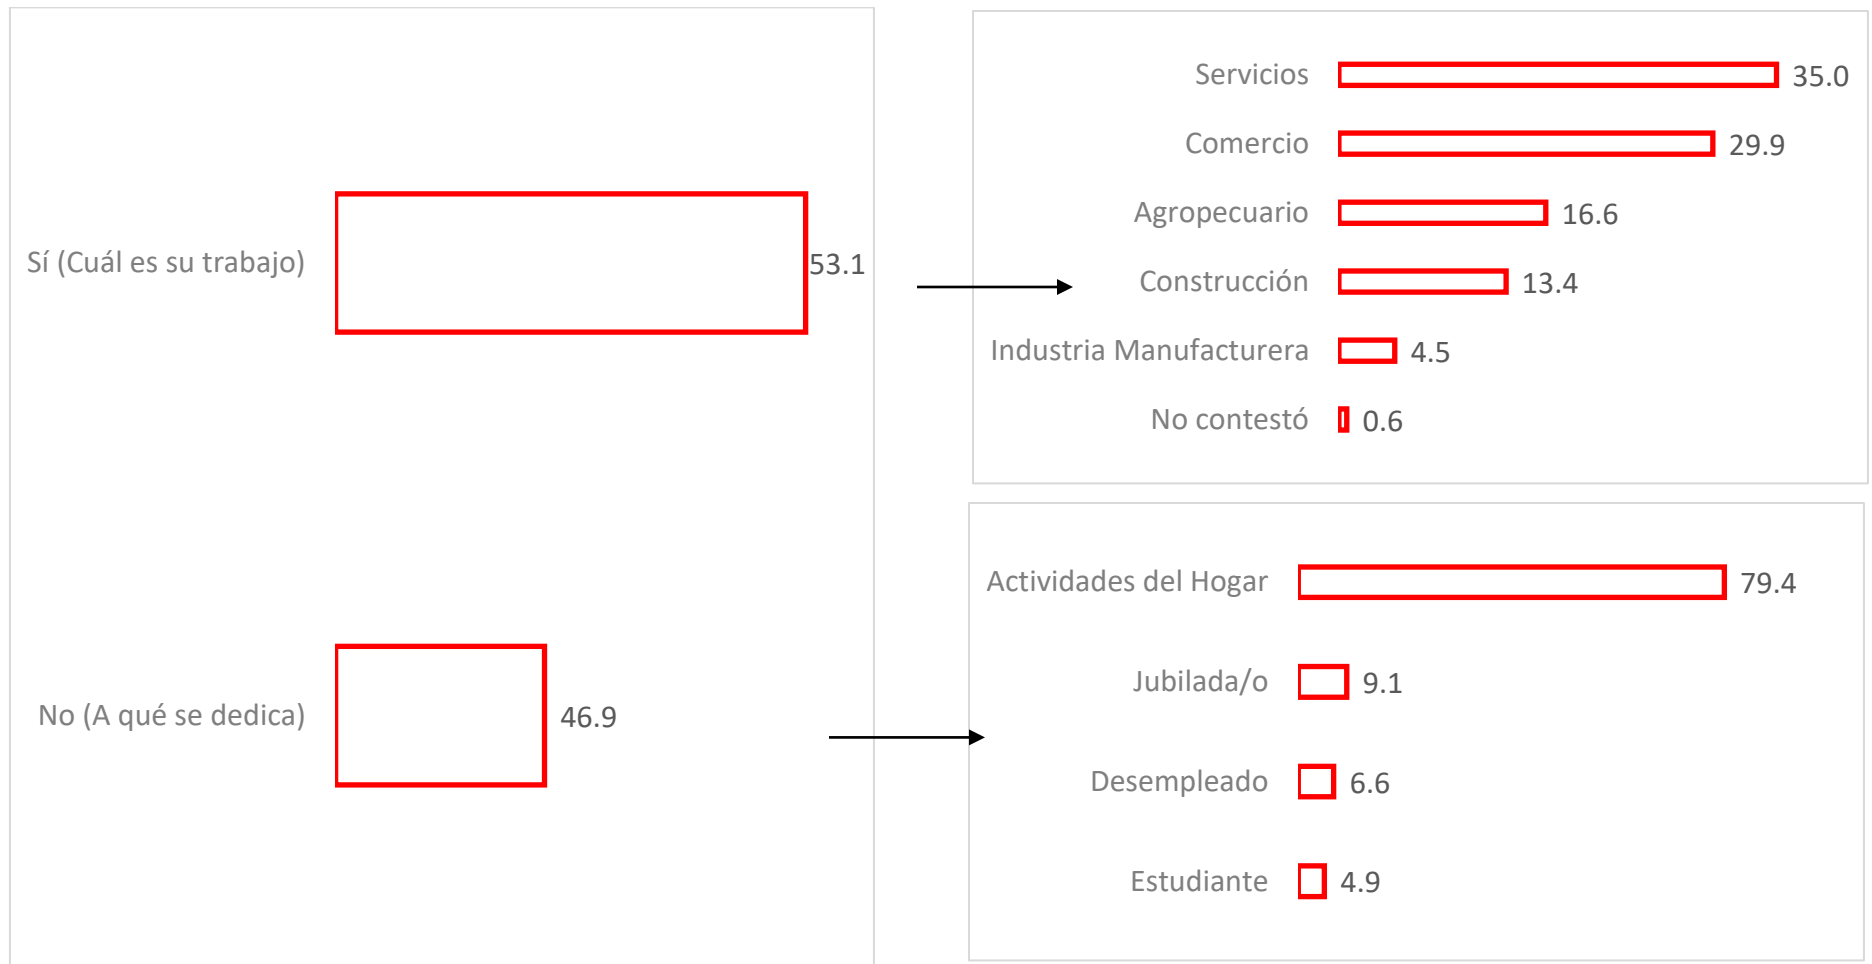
Sí (Cuál es su trabajo) 53.1

No (A qué se dedica) 46.9

Servicios 35.0
Comercio 29.9
Agropecuario 16.6
Construcción 13.4
Industria Manufacturera 4.5
No contestó 0.6

Actividades del Hogar 79.4
Jubilada/o 9.1
Desempleado 6.6
Estudiante 4.9